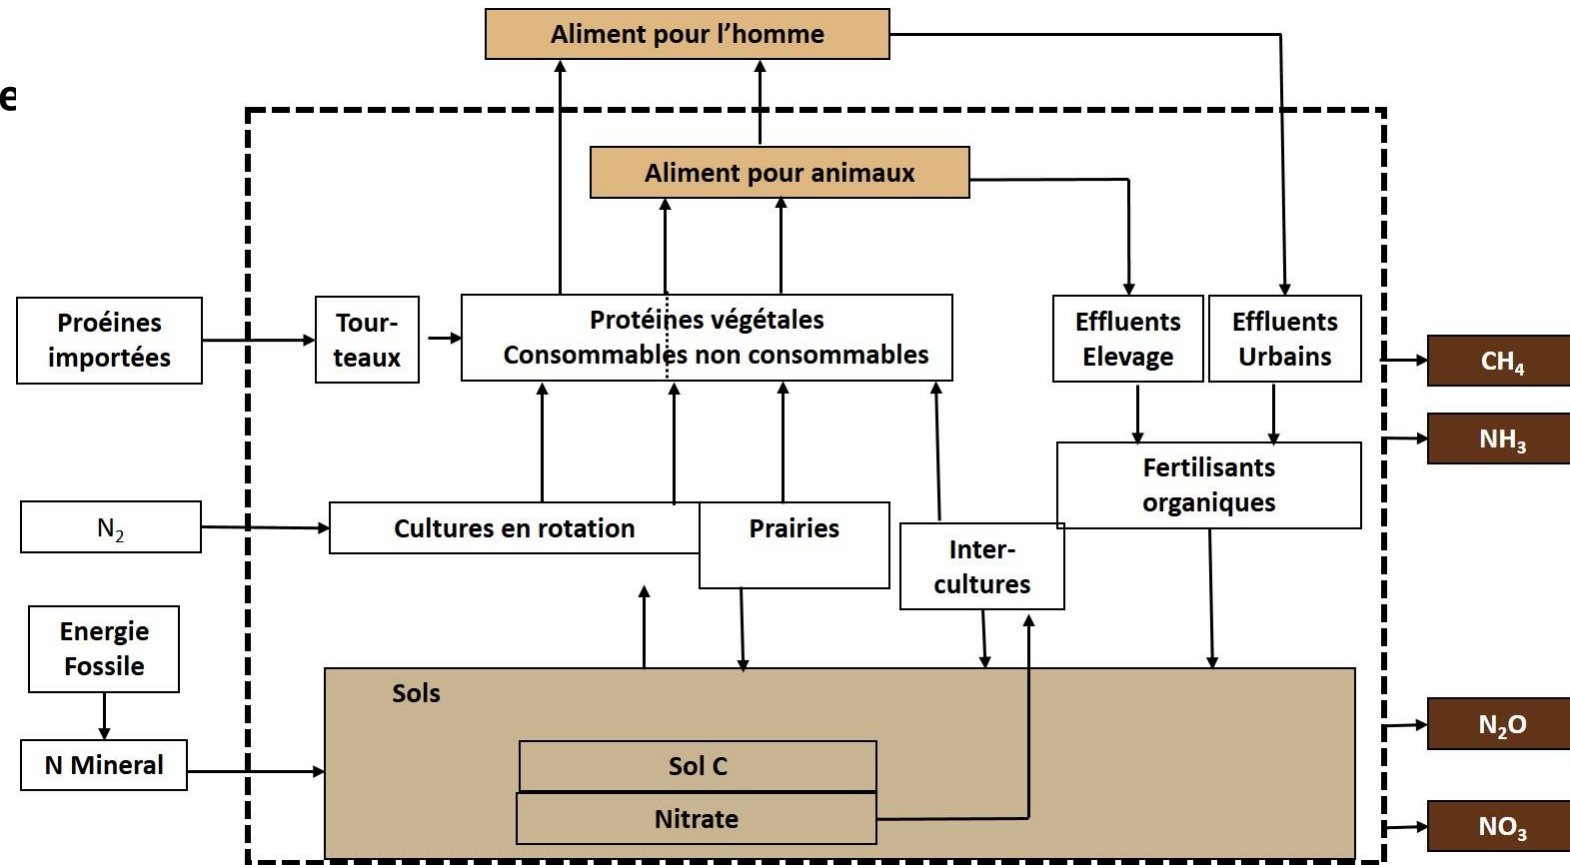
e

Aliment pour l'homme

Aliment pour animaux

Proéines importées

Tour-teaux

Protéines végétales
Consommables non consommables

Effluents Elevage

Effluents Urbains

$CH_4$

$NH_3$

Fertilisants organiques

$N_2$

Cultures en rotation

Prairies

Inter-cultures

Energie Fossile

N Mineral

Sols

Sol C

Nitrate

$N_2O$

$NO_3$